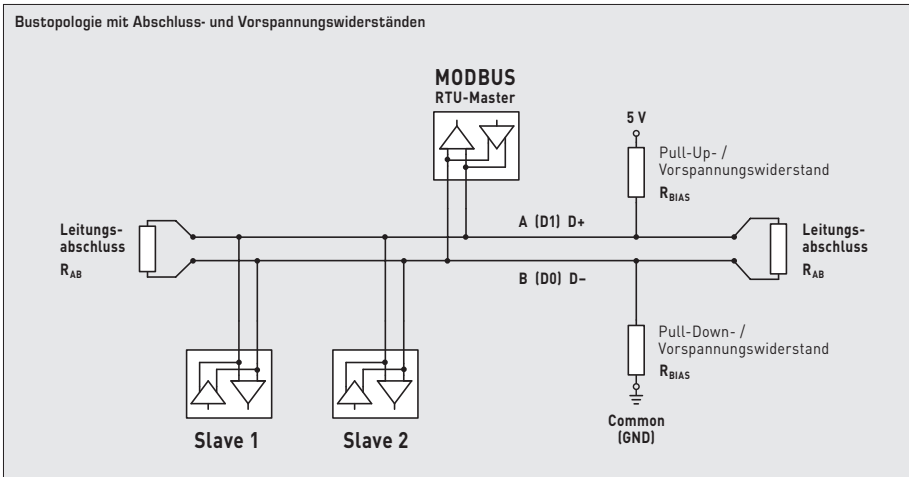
Bustopologie mit Abschluss- und Vorspannungswiderständen

MODBUS
RTU-Master

5 V

Pull-Up- / Vorspannungswiderstand
$R_{BIAS}$

Leitungsabschluss
$R_{AB}$

A (D1) D+

B (D0) D–

Leitungsabschluss
$R_{AB}$

Pull-Down- / Vorspannungswiderstand
$R_{BIAS}$

Common (GND)

Slave 1

Slave 2